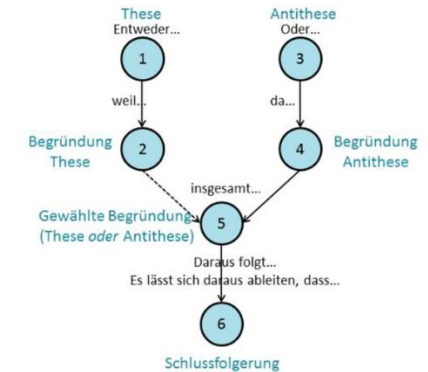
These
Entweder...

1

Antithese
Oder...

3

weil...

da...

Begründung
These

2

4

Begründung
Antithese

insgesamt...

Gewählte Begründung
(These *oder* Antithese)

5

Daraus folgt...
Es lässt sich daraus ableiten, dass...

6

Schlussfolgerung